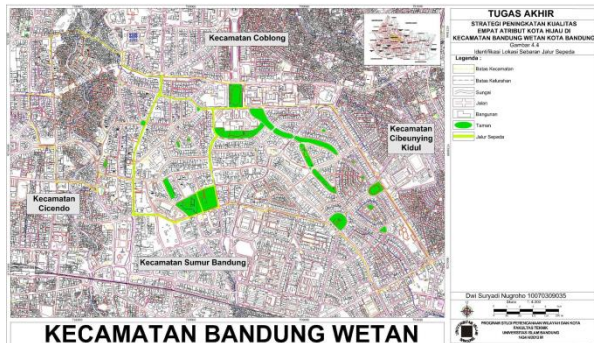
Kecamatan Coblong

Kecamatan Cibeunying Kidul

Kecamatan Cicendo

Kecamatan Sumur Bandung

KECAMATAN BANDUNG WETAN

TUGAS AKHIR

STRATEGI PENINGKATAN KUALITAS EMPAT ATRIBUT KOTA HIJAU DI KECAMATAN BANDUNG WETAN KOTA BANDUNG

Gambar 4.4

Identifikasi Lokasi Sebaran Jalur Sepeda

Legenda :

Batas Kecamatan

Batas Kelurahan

Sungai

Jalan

Bangunan

Taman

Jalur Sepeda

Dwi Suryadi Nugroho 10070309035

PROGRAM STUDI PERENCANAAN WILAYAH DAN KOTA
FAKULTAS TEKNIK
UNIVERSITAS ISLAM BANDUNG
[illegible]